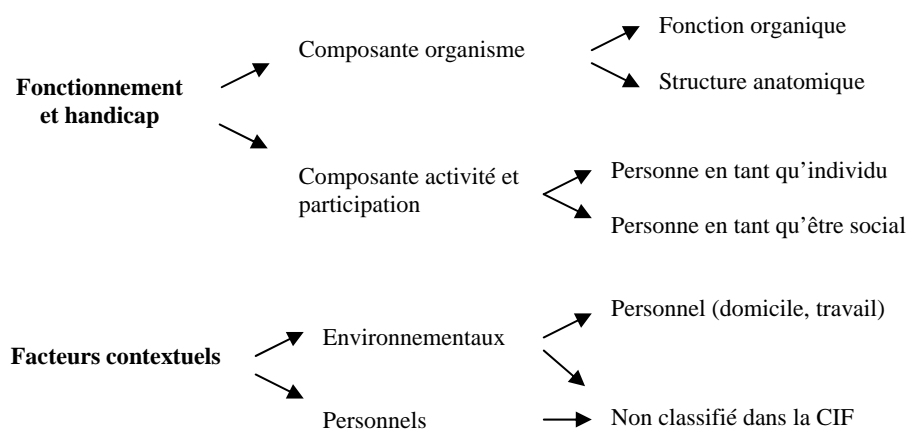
**Fonctionnement et handicap**

Composante organisme

Fonction organique

Structure anatomique

Composante activité et participation

Personne en tant qu'individu

Personne en tant qu'être social

**Facteurs contextuels**

Environnementaux

Personnel (domicile, travail)

Personnels

Non classifié dans la CIF